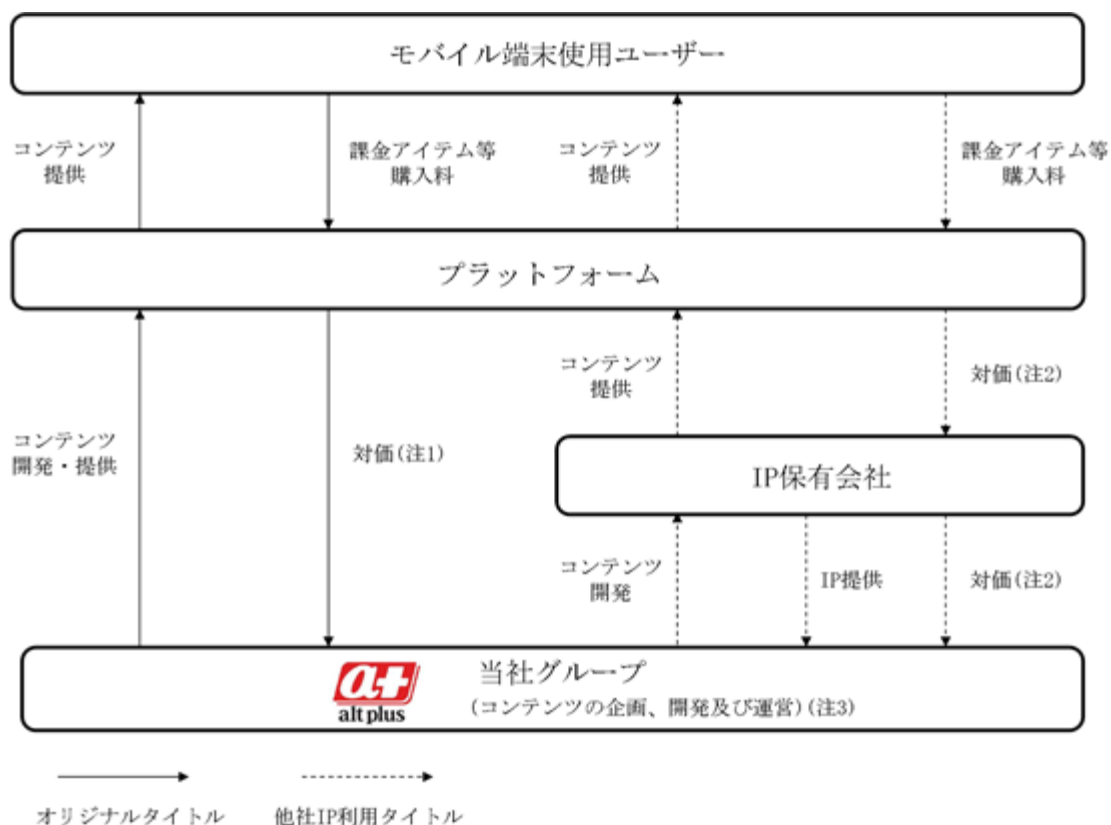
モバイル端末使用ユーザー

コンテンツ提供

課金アイテム等購入料

コンテンツ提供

課金アイテム等購入料

プラットフォーム

コンテンツ提供

対価(注2)

コンテンツ開発・提供

対価(注1)

IP保有会社

コンテンツ開発

IP提供

対価(注2)

当社グループ

altplus

(コンテンツの企画、開発及び運営)(注3)

オリジナルタイトル

他社IP利用タイトル